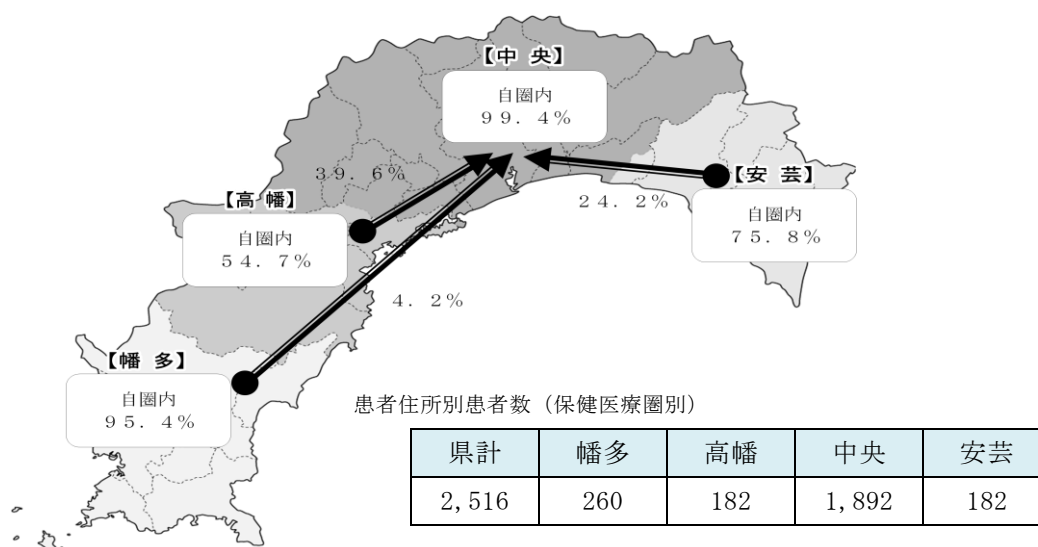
【中 央】
自圏内
９９．４%

３９．６%

【高 幡】
自圏内
５４．７%

２４．２%

【安 芸】
自圏内
７５．８%

４．２%

【幡 多】
自圏内
９５．４%

患者住所別患者数（保健医療圏別）

| 県計 | 幡多 | 高幡 | 中央 | 安芸 |
|---|---|---|---|---|
| 2,516 | 260 | 182 | 1,892 | 182 |